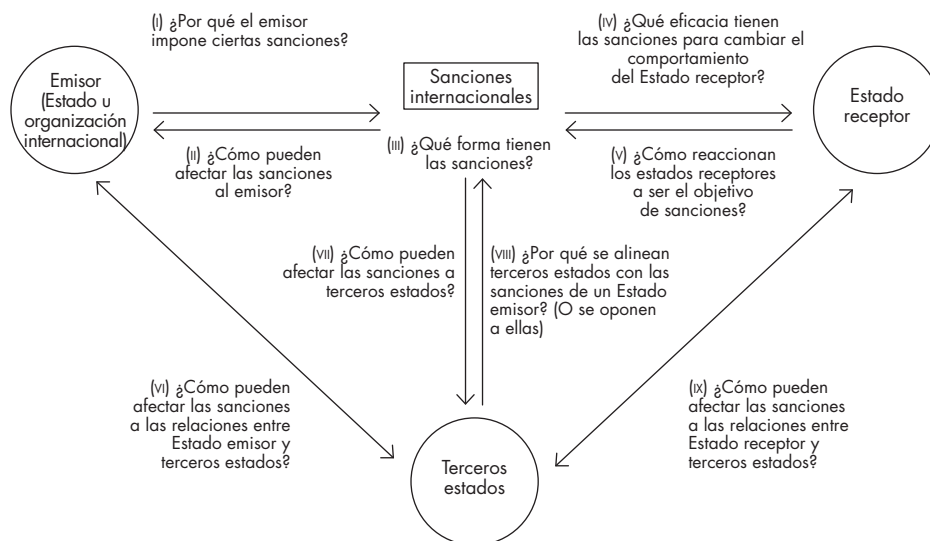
(I) ¿Por qué el emisor impone ciertas sanciones?

(IV) ¿Qué eficacia tienen las sanciones para cambiar el comportamiento del Estado receptor?

Emisor (Estado u organización internacional)

Sanciones internacionales

Estado receptor

(II) ¿Cómo pueden afectar las sanciones al emisor?

(III) ¿Qué forma tienen las sanciones?

(V) ¿Cómo reaccionan los estados receptores a ser el objetivo de sanciones?

(VII) ¿Cómo pueden afectar las sanciones a terceros estados?

(VIII) ¿Por qué se alinean terceros estados con las sanciones de un Estado emisor? (O se oponen a ellas)

(VI) ¿Cómo pueden afectar las sanciones a las relaciones entre Estado emisor y terceros estados?

(IX) ¿Cómo pueden afectar las sanciones a las relaciones entre Estado receptor y terceros estados?

Terceros estados